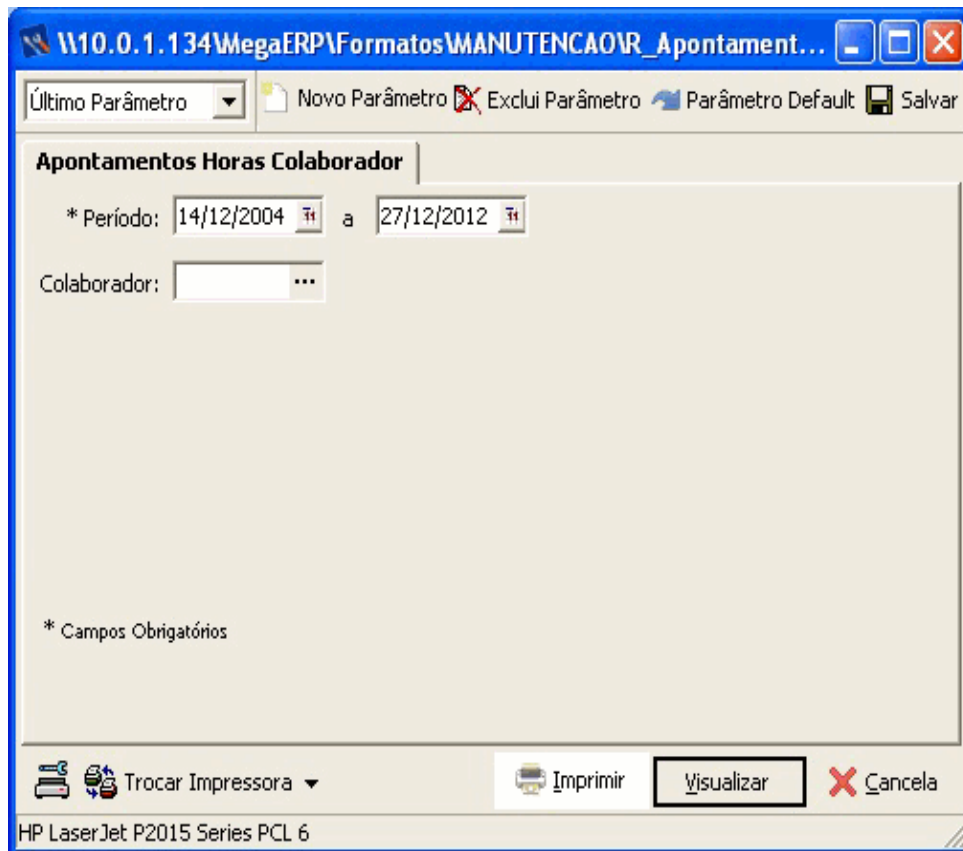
\\10.0.1.134\MegaERP\Formatos\MANUTENCAO\R_Apontament...

Último Parâmetro | Novo Parâmetro | Exclui Parâmetro | Parâmetro Default | Salvar

Apontamentos Horas Colaborador

* Período: 14/12/2004 a 27/12/2012

Colaborador: ...

* Campos Obrigatórios

Trocar Impressora | Imprimir | Visualizar | Cancela

HP LaserJet P2015 Series PCL 6